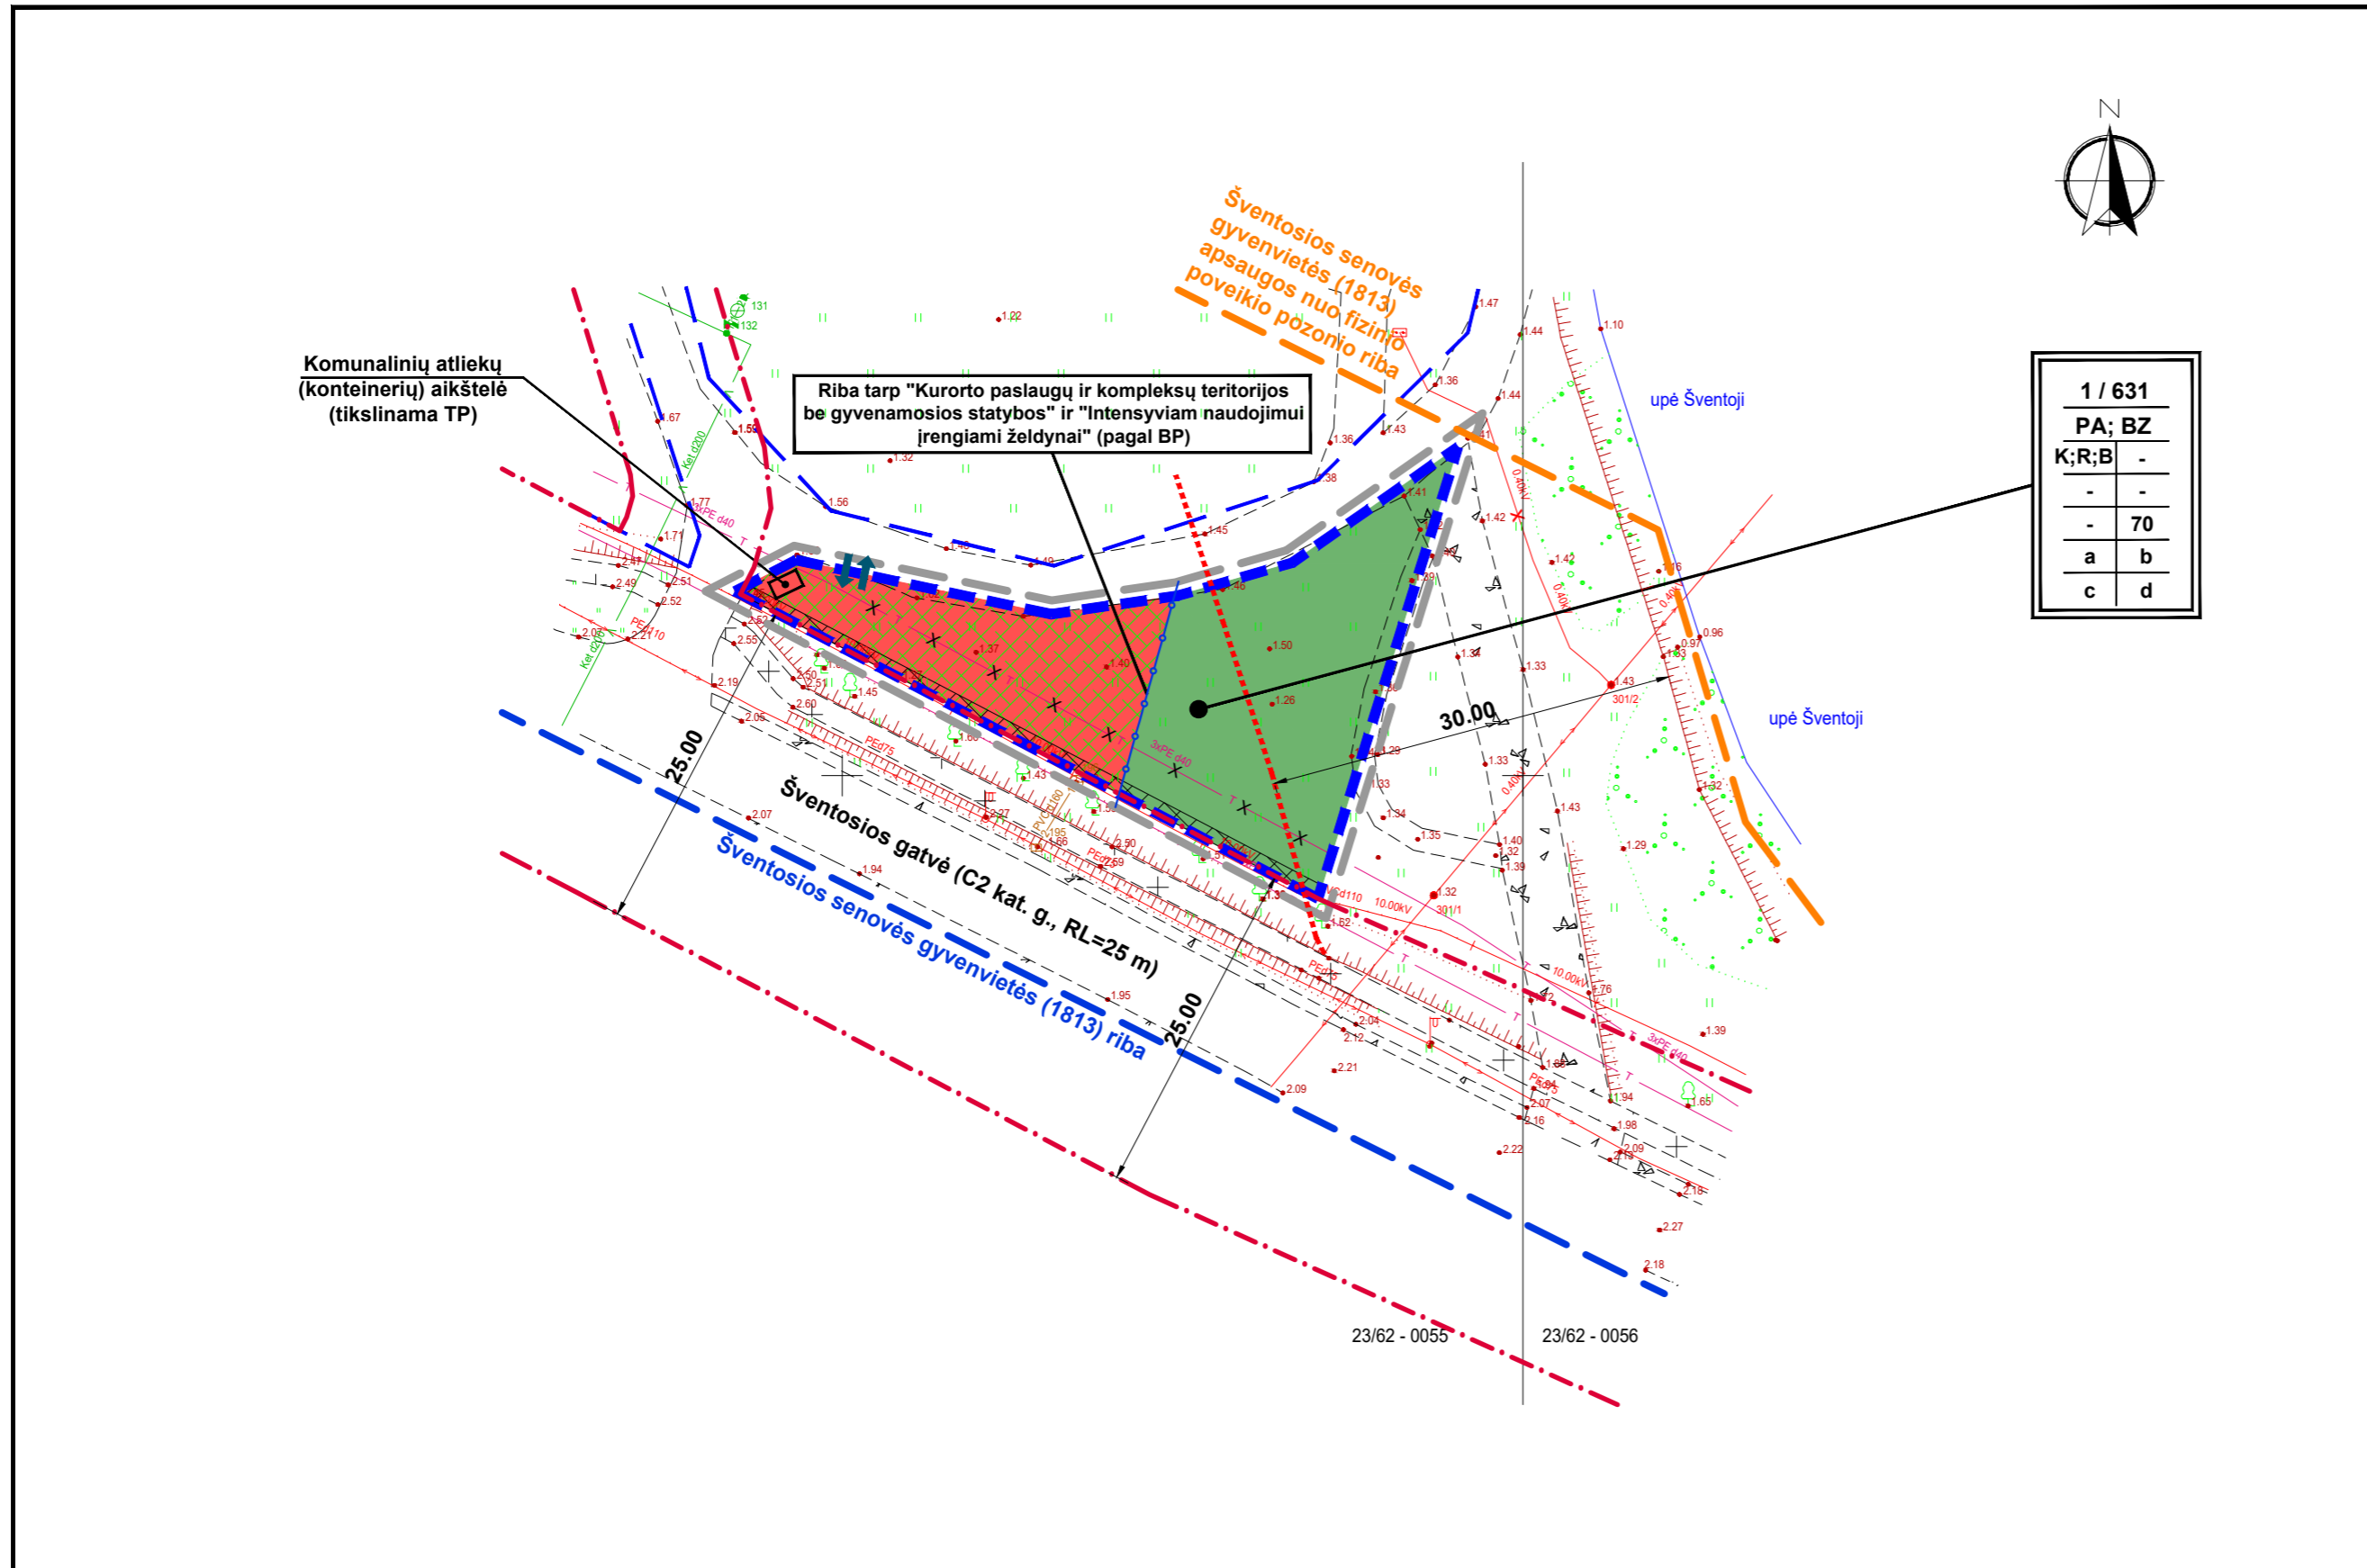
N

Šventosios senovės gyvenvietės (1813) apsaugos nuo fizinio poveikio pozonio riba

Komunalinių atliekų (konteinerių) aikštelė (tikslinama TP)

Riba tarp "Kurorto paslaugų ir kompleksų teritorijos be gyvenamosios statybos" ir "Intensyviam naudojimui įrengiami želdynai" (pagal BP)

| 1 / 631 | |
|---|---|
| PA; BZ | |
| K;R;B | - |
| - | - |
| - | 70 |
| a | b |
| c | d |

upė Šventoji

upė Šventoji

30.00

25.00

25.00

Šventosios gatvė (C2 kat. g., RL=25 m)

Šventosios senovės gyvenvietės (1813) riba

131
132
1.22
1.67
1.52
1.32
1.56
1.77
1.71
2.47
2.49
2.51
2.52
2.07
2.27
2.55
2.62
2.19
2.05
2.60
1.45
1.37
1.40
1.50
1.26
1.43
2.07
1.94
1.95
2.04
2.12
2.21
2.09
1.47
1.44
1.36
1.44
1.43
1.36
1.38
1.45
1.41
1.42
1.42
1.33
1.33
1.43
1.40
1.32
1.39
1.32
1.10
0.96
0.97
1.43
301/2
1.29
1.32
301/1
1.76
1.39
1.94
1.98
2.09
2.18
2.27
2.18
2.16
2.07
2.22
1.65
10.00kV
10.00kV
0.40kV
3xPE d40
PE d110
PEd75
Kat d200

23/62 - 0055
23/62 - 0056